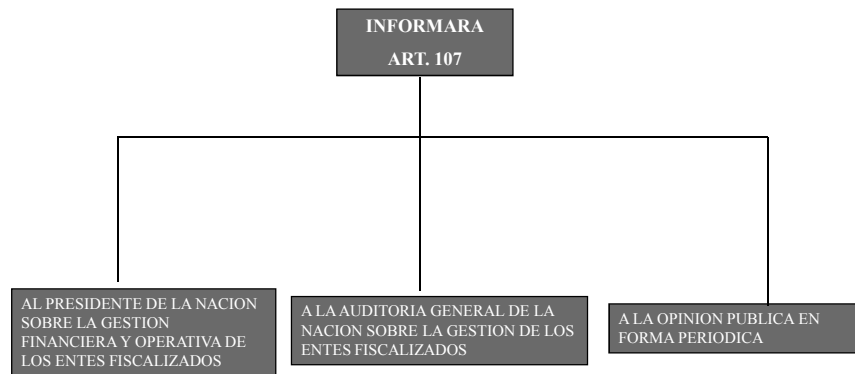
INFORMARA
ART. 107

AL PRESIDENTE DE LA NACION SOBRE LA GESTION FINANCIERA Y OPERATIVA DE LOS ENTES FISCALIZADOS

A LA AUDITORIA GENERAL DE LA NACION SOBRE LA GESTION DE LOS ENTES FISCALIZADOS

A LA OPINION PUBLICA EN FORMA PERIODICA